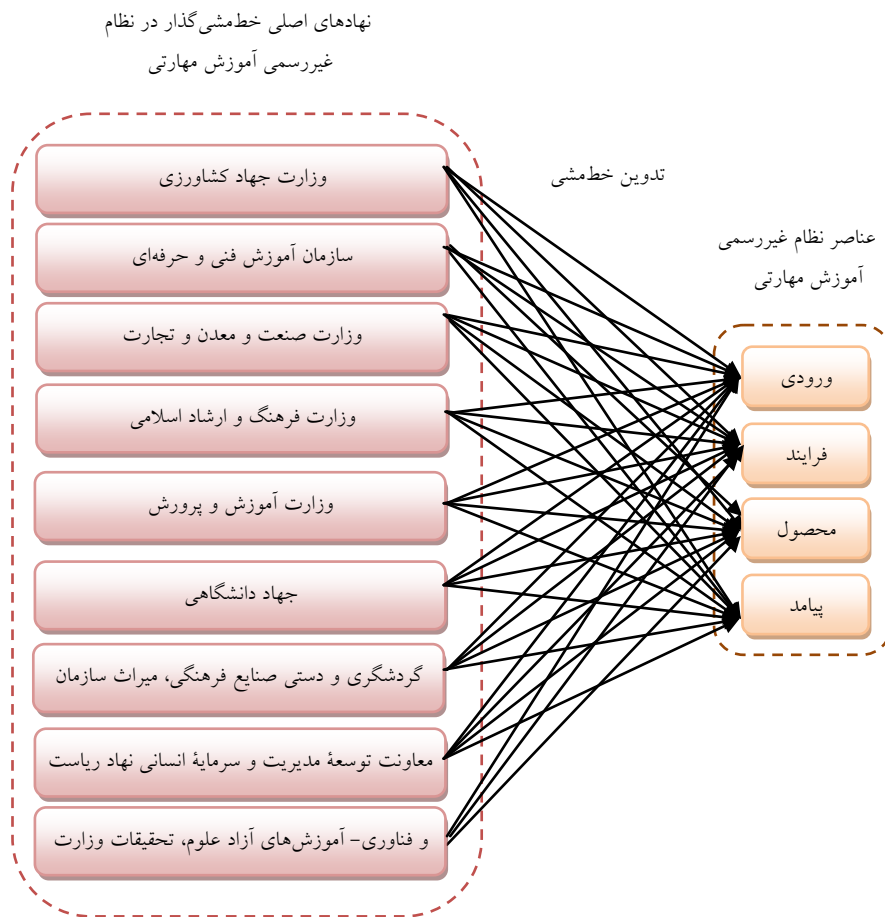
نهادهای اصلی خطمشی‌گذار در نظام غیررسمی آموزش مهارتی

وزارت جهاد کشاورزی

سازمان آموزش فنی و حرفه‌ای

وزارت صنعت و معدن و تجارت

وزارت فرهنگ و ارشاد اسلامی

وزارت آموزش و پرورش

جهاد دانشگاهی

گردشگری و دستی صنایع فرهنگی، میراث سازمان

معاونت توسعهٔ مدیریت و سرمایهٔ انسانی نهاد ریاست

و فناوری- آموزش‌های آزاد علوم، تحقیقات وزارت

تدوین خطمشی

عناصر نظام غیررسمی آموزش مهارتی

ورودی

فرایند

محصول

پیامد